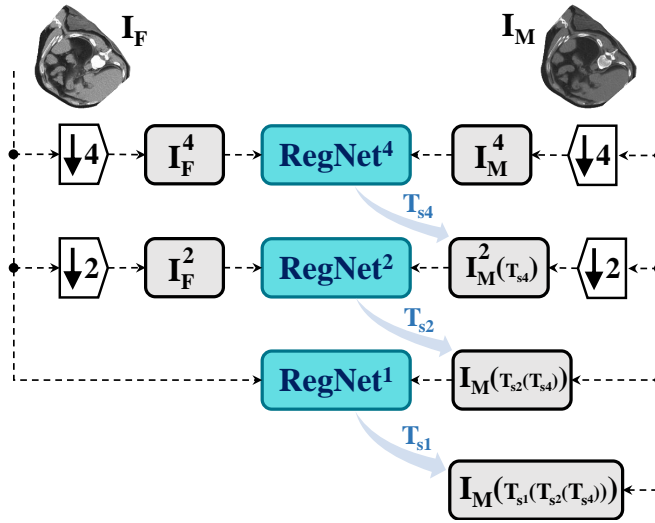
$\mathbf{I_F}$

$\mathbf{I_M}$

$\downarrow 4$

$\mathbf{I_F^4}$

$\mathbf{RegNet^4}$

$\mathbf{I_M^4}$

$\downarrow 4$

$\mathbf{T_{s4}}$

$\downarrow 2$

$\mathbf{I_F^2}$

$\mathbf{RegNet^2}$

$\mathbf{I_M^2(T_{s4})}$

$\downarrow 2$

$\mathbf{T_{s2}}$

$\mathbf{RegNet^1}$

$\mathbf{I_M(T_{s2}(T_{s4}))}$

$\mathbf{T_{s1}}$

$\mathbf{I_M(T_{s1}(T_{s2}(T_{s4})))}$